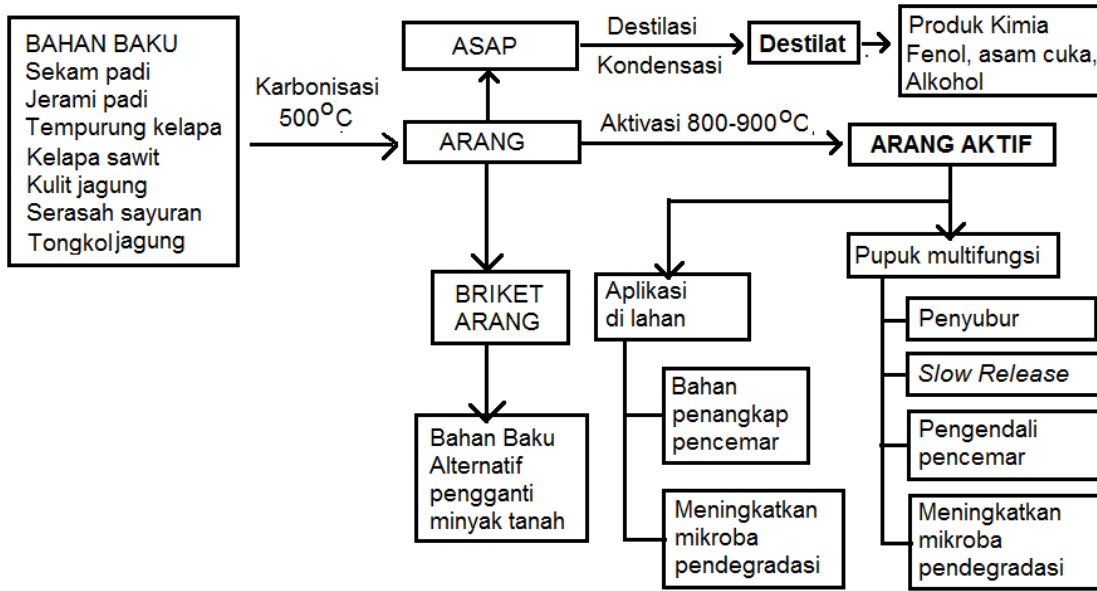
BAHAN BAKU
Sekam padi
Jerami padi
Tempurung kelapa
Kelapa sawit
Kulit jagung
Serasah sayuran
Tongkol jagung

Karbonisasi
$500^{o}C$

ASAP

Destilasi
Kondensasi

Destilat

Produk Kimia
Fenol, asam cuka,
Alkohol

ARANG

Aktivasi 800-900$^{o}C$

ARANG AKTIF

BRIKET
ARANG

Bahan Baku
Alternatif
pengganti
minyak tanah

Aplikasi
di lahan

Bahan
penangkap
pencemar

Meningkatkan
mikroba
pendegradasi

Pupuk multifungsi

Penyubur

Slow Release

Pengendali
pencemar

Meningkatkan
mikroba
pendegradasi